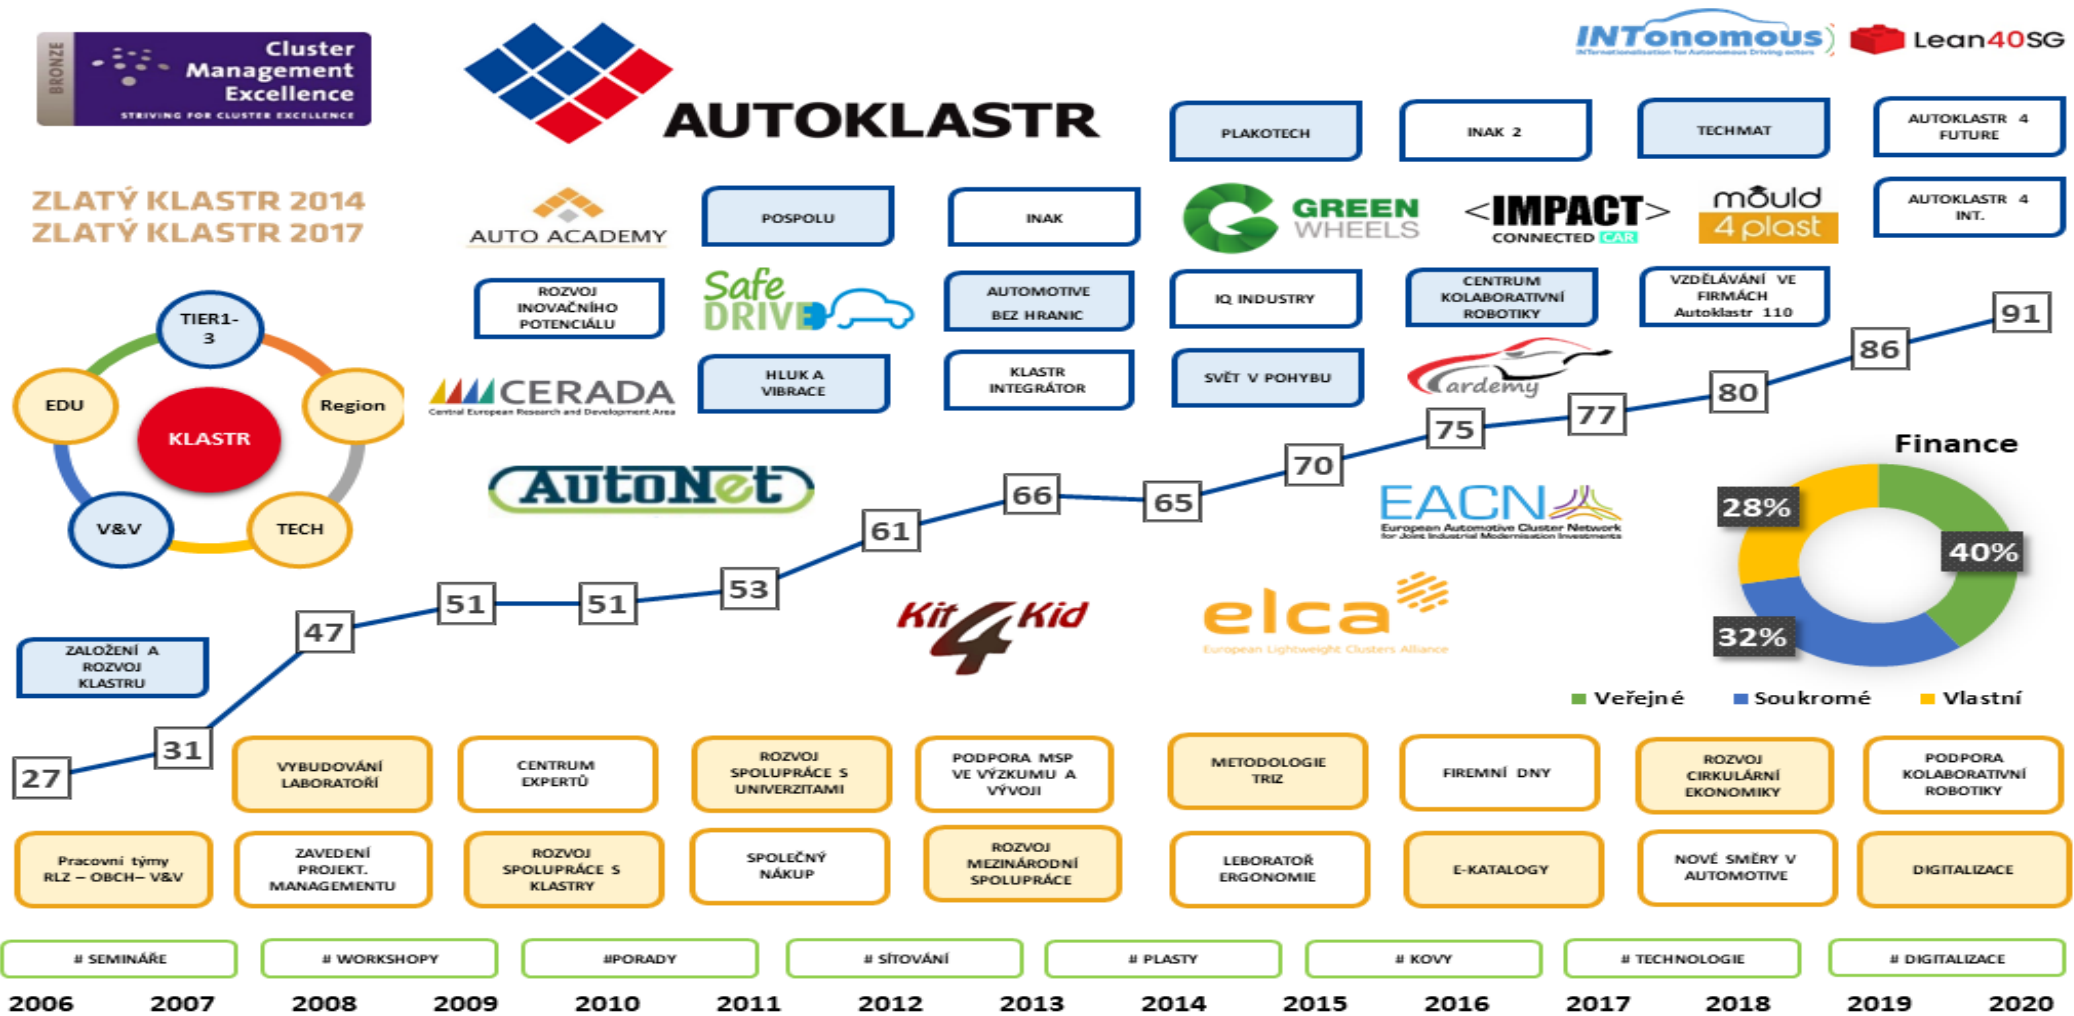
BRONZE Cluster Management Excellence
STRIVING FOR CLUSTER EXCELLENCE

AUTOKLASTR

INTonomous
INTernationalisation for Autonomous Driving actors

Lean40SG

PLAKOTECH

INAK 2

TECHMAT

AUTOKLASTR 4 FUTURE

ZLATÝ KLASTR 2014
ZLATÝ KLASTR 2017

AUTO ACADEMY

POSPOLU

INAK

GREEN WHEELS

<IMPACT> CONNECTED CAR

mould 4 plast

AUTOKLASTR 4 INT.

TIER1-3

Region

EDU

KLASTR

V&V

TECH

ROZVOJ INOVAČNÍHO POTENCIÁLU

Safe DRIVE

AUTOMOTIVE BEZ HRANIC

IQ INDUSTRY

CENTRUM KOLABORATIVNÍ ROBOTIKY

VZDĚLÁVÁNÍ VE FIRMÁCH Autoklastr 110

CERADA
Central European Research and Development Area

HLUK A VIBRACE

KLASTR INTEGRÁTOR

SVĚT V POHYBU

Cardemy

AutoNet

EACN
European Automotive Cluster Network for Joint Industrial Modernisation Investments

Kit 4 Kid

elca
European Lightweight Clusters Alliance

Finance

28%
40%
32%

Veřejné Soukromé Vlastní

27
31
47
51
51
53
61
66
65
70
75
77
80
86
91

ZALOŽENÍ A ROZVOJ KLASTRU

VYBUDOVÁNÍ LABORATOŘÍ

CENTRUM EXPERTŮ

ROZVOJ SPOLUPRÁCE S UNIVERZITAMI

PODPORA MSP VE VÝZKUMU A VÝVOJI

METODOLOGIE TRIZ

FIREMNÍ DNY

ROZVOJ CIRKULÁRNÍ EKONOMIKY

PODPORA KOLABORATIVNÍ ROBOTIKY

Pracovní týmy RLZ – OBCH– V&V

ZAVEDENÍ PROJEKT. MANAGEMENTU

ROZVOJ SPOLUPRÁCE S KLASTRY

SPOLEČNÝ NÁKUP

ROZVOJ MEZINÁRODNÍ SPOLUPRÁCE

LEBORATOŘ ERGONOMIE

E-KATALOGY

NOVÉ SMĚRY V AUTOMOTIVE

DIGITALIZACE

# SEMINÁŘE

# WORKSHOPY

#PORADY

# SÍŤOVÁNÍ

# PLASTY

# KOVY

# TECHNOLOGIE

# DIGITALIZACE

2006 2007 2008 2009 2010 2011 2012 2013 2014 2015 2016 2017 2018 2019 2020